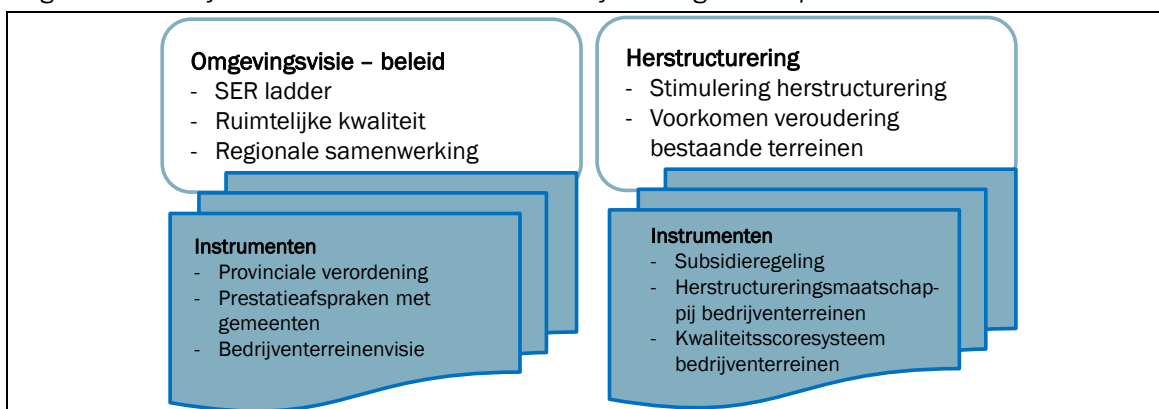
Omgevingsvisie – beleid
- SER ladder
- Ruimtelijke kwaliteit
- Regionale samenwerking

Instrumenten
- Provinciale verordening
- Prestatieafspraken met gemeenten
- Bedrijventerreinenvisie

Herstructurering
- Stimulering herstructurering
- Voorkomen veroudering bestaande terreinen

Instrumenten
- Subsidieregeling
- Herstructureringsmaatschappij bedrijventerreinen
- Kwaliteitsscoresysteem bedrijventerreinen